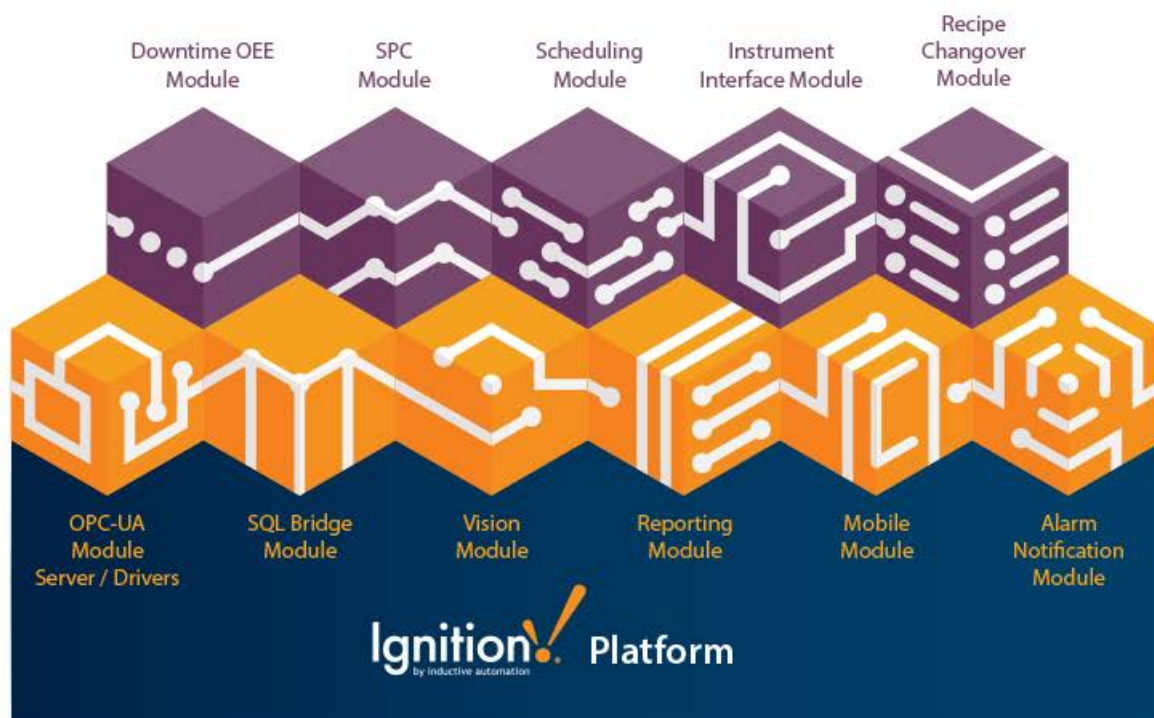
Downtime OEE Module

SPC Module

Scheduling Module

Instrument Interface Module

Recipe Changover Module

OPC-UA Module Server / Drivers

SQL Bridge Module

Vision Module

Reporting Module

Mobile Module

Alarm Notification Module

Ignition by inductive automation Platform